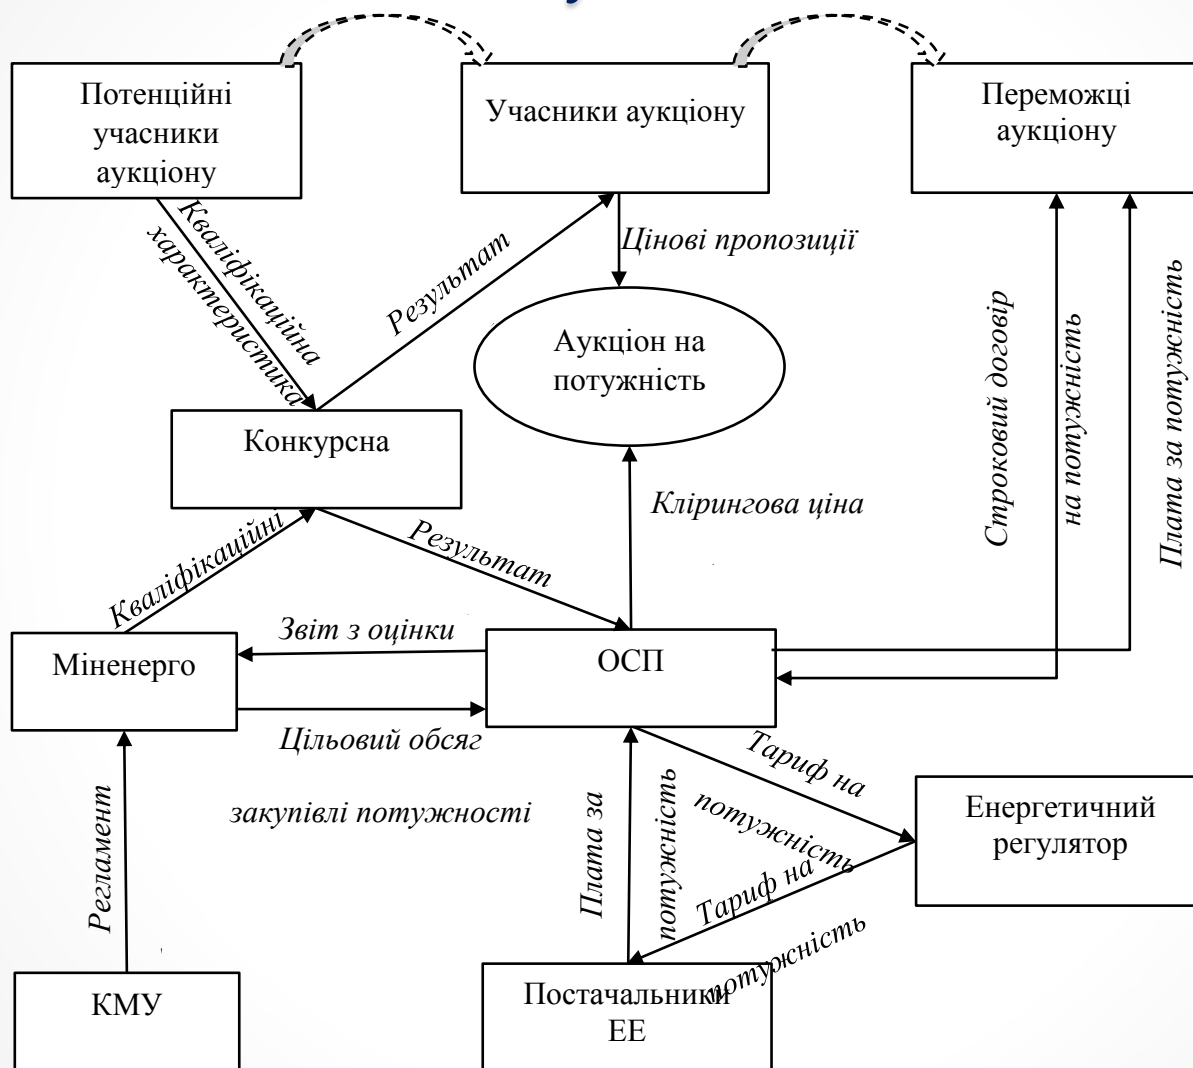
Потенційні учасники аукціону

Учасники аукціону

Переможці аукціону

Кваліфікаційна характеристика

Результат

Цінові пропозиції

Аукціон на потужність

Строковий договір на потужність

Плата за потужність

Конкурсна

Клірингова ціна

Кваліфікаційні

Результат

Звіт з оцінки

Міненерго

ОСП

Цільовий обсяг закупівлі потужності

Тариф на потужність

Енергетичний регулятор

Регламент

Плата за потужність

Тариф на потужність

КМУ

Постачальники ЕЕ